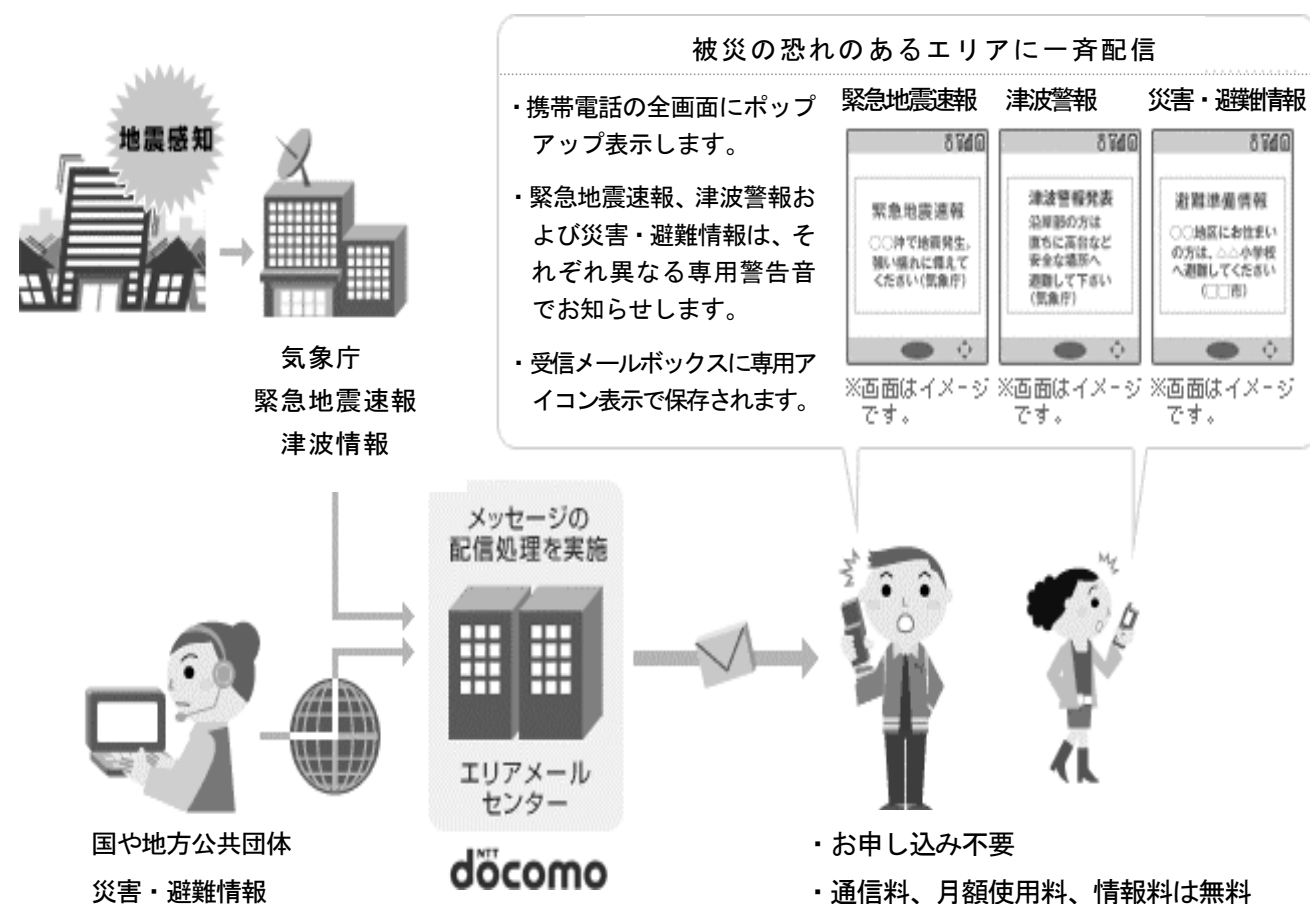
地震感知

気象庁
緊急地震速報
津波情報

被災の恐れのあるエリアに一斉配信

・携帯電話の全画面にポップアップ表示します。

・緊急地震速報、津波警報および災害・避難情報は、それぞれ異なる専用警告音でお知らせします。

・受信メールボックスに専用アイコン表示で保存されます。

緊急地震速報

緊急地震速報
○○沖で地震発生。強い揺れに備えてください(気象庁)

※画面はイメージです。

津波警報

津波警報発表
沿岸部の方は直ちに高台など安全な場所へ避難して下さい(気象庁)

※画面はイメージです。

災害・避難情報

避難準備情報
○○地区にお住まいの方は、△△小学校へ避難してください(□□市)

※画面はイメージです。

メッセージの配信処理を実施

エリアメールセンター

NTT docomo

国や地方公共団体
災害・避難情報

・お申し込み不要
・通信料、月額使用料、情報料は無料